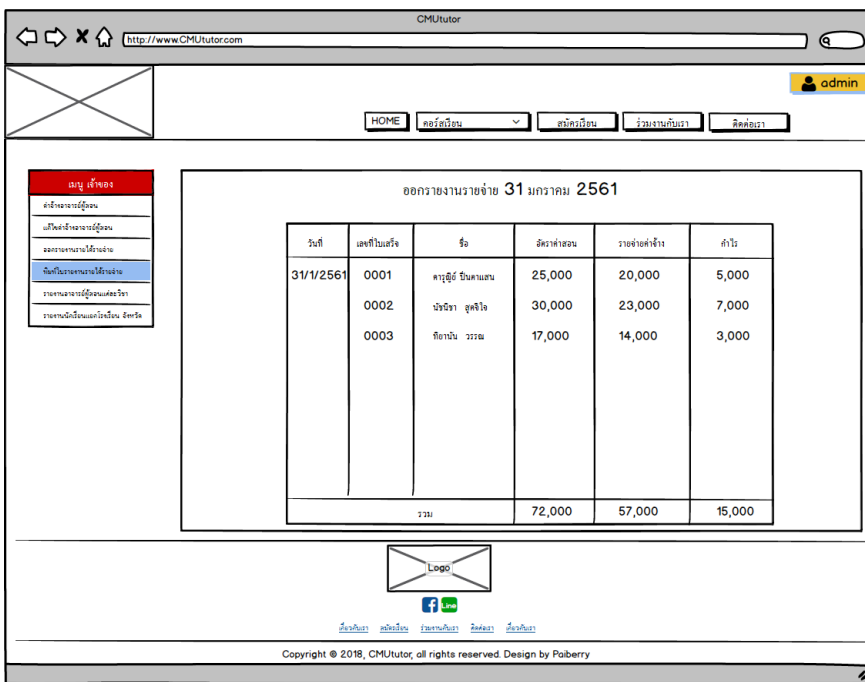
CMUtutor

http://www.CMUtutor.com

admin

HOME คอร์สเรียน สมัครเรียน ร่วมงานกับเรา ติดต่อเรา

เมนู เจ้าของ

ค่าจ้างอาจารย์ผู้สอน

แก้ไขค่าจ้างอาจารย์ผู้สอน

ออกรายงานรายได้รายจ่าย

พิมพ์ใบรายงานรายได้รายจ่าย

รายงานอาจารย์ผู้สอนแต่ละวิชา

รายงานนักเรียนแยกโรงเรียน อัตรวิต

ออกรายงานรายจ่าย 31 มกราคม 2561

| วันที่ | เลขที่ใบเสร็จ | ชื่อ | อัตราค่าสอน | รายจ่ายค่าจ้าง | กำไร |
|---|---|---|---|---|---|
| 31/1/2561 | 0001 | ดารุณีย์ ปันคาแสน | 25,000 | 20,000 | 5,000 |
| | 0002 | นัชนิชา สุดจิใจ | 30,000 | 23,000 | 7,000 |
| | 0003 | ทิอานัน วรรณ | 17,000 | 14,000 | 3,000 |
| | | รวม | 72,000 | 57,000 | 15,000 |

Logo

Line

เกี่ยวกับเรา สมัครเรียน ร่วมงานกับเรา ติดต่อเรา เกี่ยวกับเรา

Copyright © 2018, CMUtutor, all rights reserved. Design by Paiberry